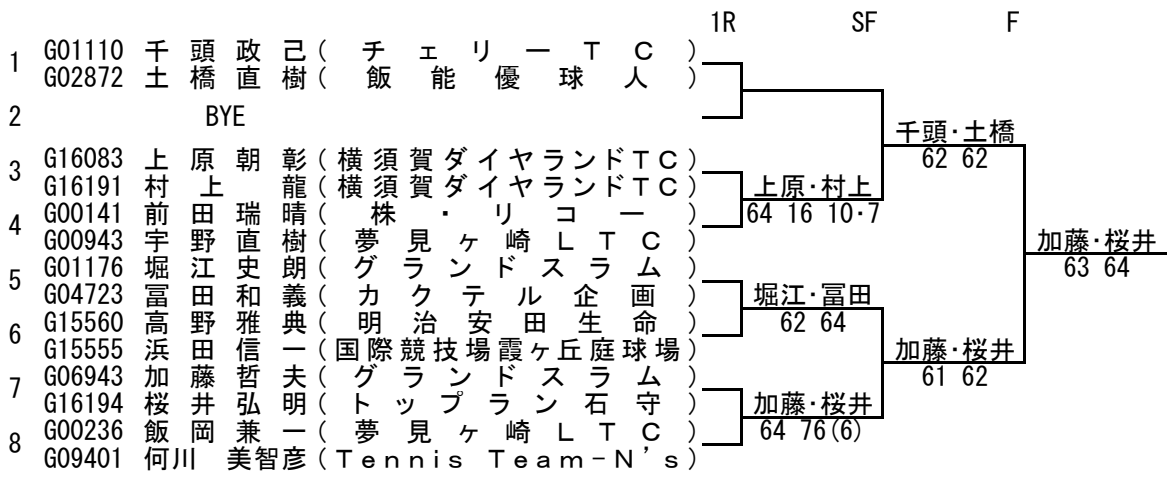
1R SF F

1 G01110 千頭政己(チェリーTC)
G02872 土橋直樹(飯能優球人)

2 BYE

3 G16083 上原朝彰(横須賀ダイヤランドTC)
G16191 村上龍(横須賀ダイヤランドTC)

4 G00141 前田瑞晴(株・リコー)
G00943 宇野直樹(夢見ヶ崎LTC)

5 G01176 堀江史朗(グランドスラム)
G04723 冨田和義(カクテル企画)

6 G15560 高野雅典(明治安田生命)
G15555 浜田信一(国際競技場霞ヶ丘庭球場)

7 G06943 加藤哲夫(グランドスラム)
G16194 桜井弘明(トップラン石守)

8 G00236 飯岡兼一(夢見ヶ崎LTC)
G09401 何川美智彦(Tennis Team-N's)

上原・村上
64 16 10-7

堀江・冨田
62 64

加藤・桜井
64 76(6)

千頭・土橋
62 62

加藤・桜井
61 62

加藤・桜井
63 64